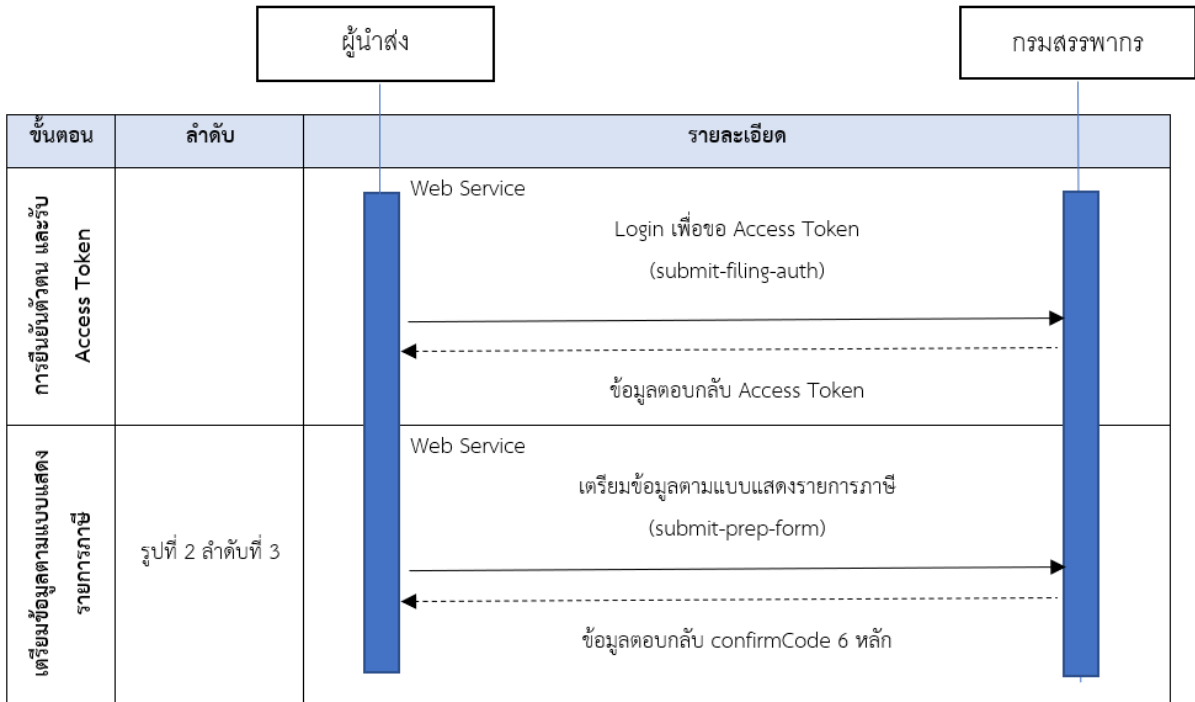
ผู้นำส่ง

กรมสรรพากร

| ขั้นตอน | ลำดับ | รายละเอียด |
|---|---|---|
| การยืนยันตัวตน และรับ Access Token | | Web Service<br>Login เพื่อขอ Access Token<br>(submit-filing-auth)<br>ข้อมูลตอบกลับ Access Token |
| เตรียมข้อมูลตามแบบแสดงรายการภาษี | รูปที่ 2 ลำดับที่ 3 | Web Service<br>เตรียมข้อมูลตามแบบแสดงรายการภาษี<br>(submit-prep-form)<br>ข้อมูลตอบกลับ confirmCode 6 หลัก |